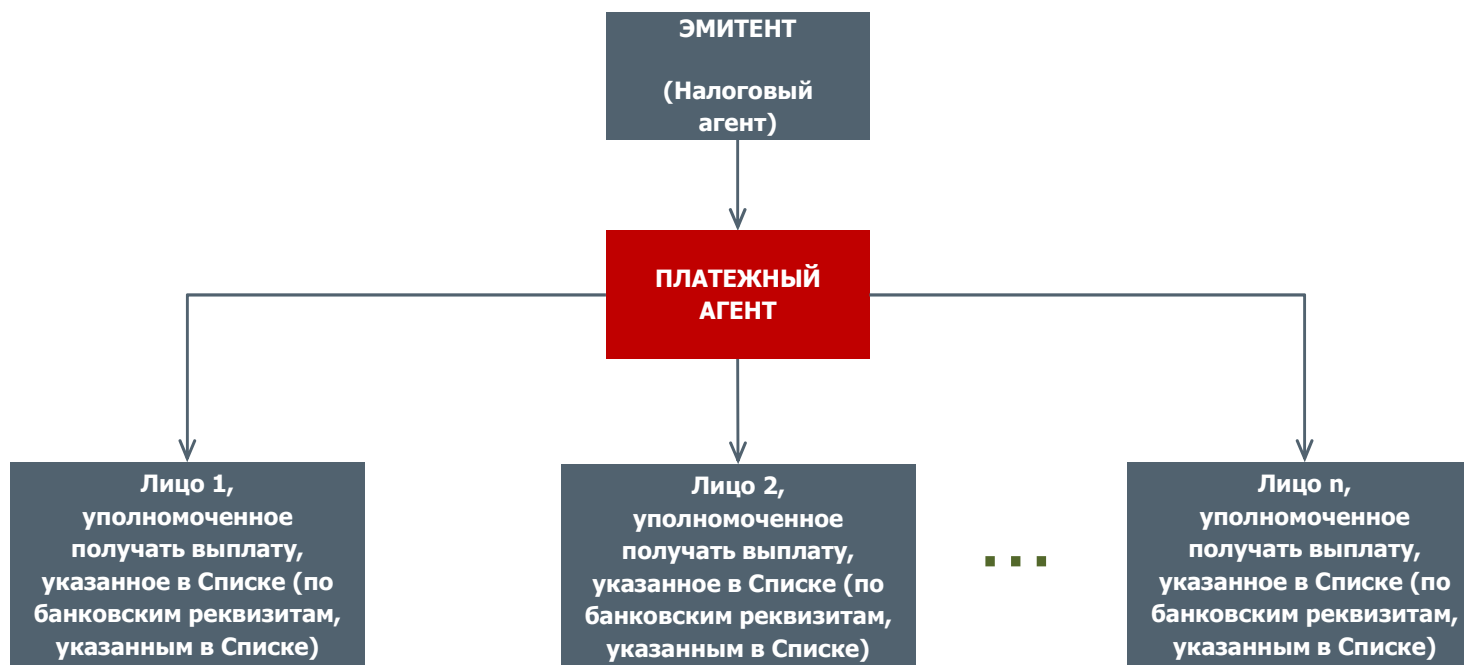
ЭМИТЕНТ

(Налоговый агент)

ПЛАТЕЖНЫЙ АГЕНТ

Лицо 1, уполномоченное получать выплату, указанное в Списке (по банковским реквизитам, указанным в Списке)

Лицо 2, уполномоченное получать выплату, указанное в Списке (по банковским реквизитам, указанным в Списке)

...

Лицо n, уполномоченное получать выплату, указанное в Списке (по банковским реквизитам, указанным в Списке)